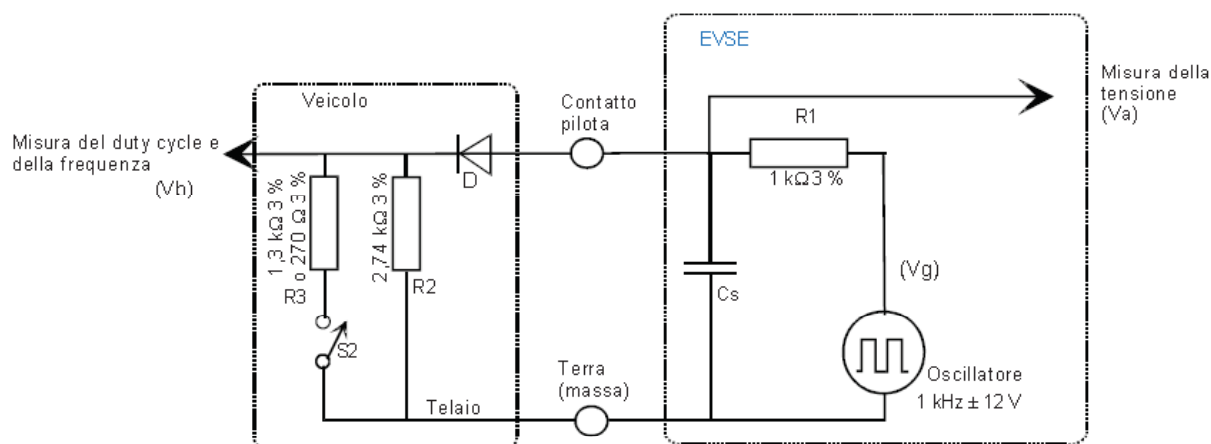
EVSE

Misura della tensione (Va)

Veicolo

Contatto pilota

R1

Misura del duty cycle e della frequenza

(Vh)

D

1 kΩ 3 %

1,3 kΩ 3 % o 270 Ω 3 %

2,74 kΩ 3 %

(Vg)

R3

R2

Cs

S2

Terra (massa)

Telaio

Oscillatore
1 kHz ± 12 V